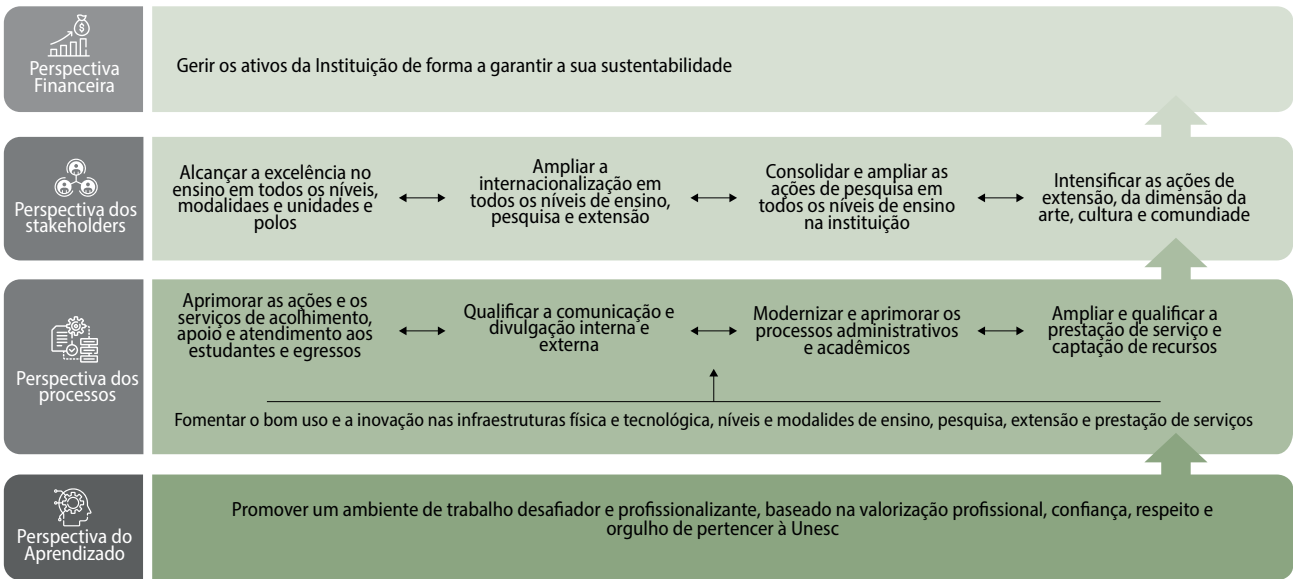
Perspectiva Financeira

Gerir os ativos da Instituição de forma a garantir a sua sustentabilidade

Perspectiva dos stakeholders

Alcançar a excelência no ensino em todos os níveis, modalidades e unidades e polos

Ampliar a internacionalização em todos os níveis de ensino, pesquisa e extensão

Consolidar e ampliar as ações de pesquisa em todos os níveis de ensino na instituição

Intensificar as ações de extensão, da dimensão da arte, cultura e comundiade

Perspectiva dos processos

Aprimorar as ações e os serviços de acolhimento, apoio e atendimento aos estudantes e egressos

Qualificar a comunicação e divulgação interna e externa

Modernizar e aprimorar os processos administrativos e acadêmicos

Ampliar e qualificar a prestação de serviço e captação de recursos

Fomentar o bom uso e a inovação nas infraestruturas física e tecnológica, níveis e modalides de ensino, pesquisa, extensão e prestação de serviços

Perspectiva do Aprendizado

Promover um ambiente de trabalho desafiador e profissionalizante, baseado na valorização profissional, confiança, respeito e orgulho de pertencer à Unesc